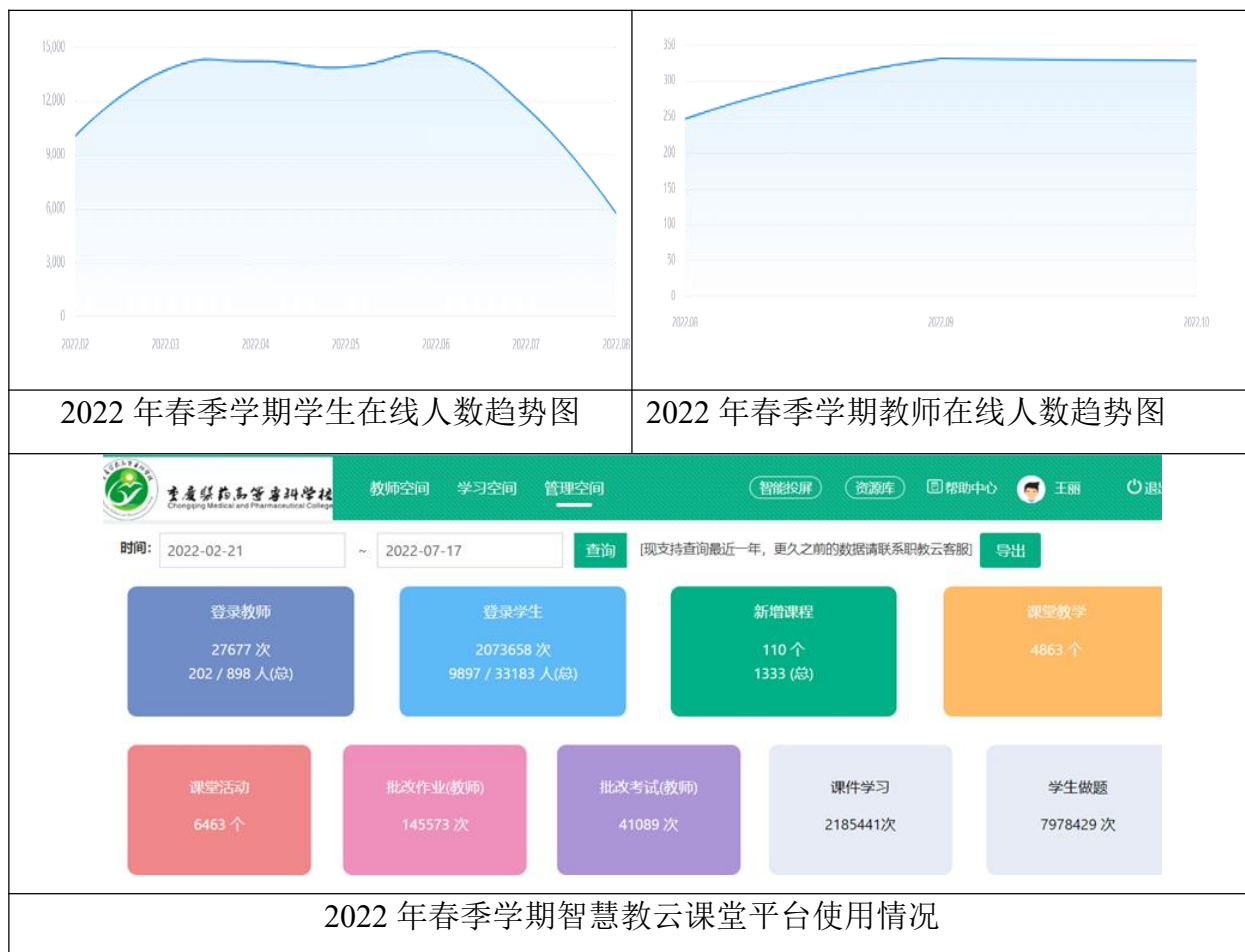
| 15,000<br>12,000<br>9,000<br>6,000<br>3,000<br>0<br>2022.02 2022.03 2022.04 2022.05 2022.06 2022.07 2022.08 | 350<br>300<br>250<br>200<br>150<br>100<br>50<br>0<br>2022.08 2022.09 2022.10 |
|---|---|
| 2022 年春季学期学生在线人数趋势图 | 2022 年春季学期教师在线人数趋势图 |

重庆医药高等专科学校
Chongqing Medical and Pharmaceutical College

教师空间 学习空间 管理空间 智能投屏 资源库 帮助中心 王丽 退

时间: 2022-02-21 ~ 2022-07-17 查询 [现支持查询最近一年，更久之前的数据请联系职教云客服] 导出

登录教师
27677 次
202 / 898 人(总)

登录学生
2073658 次
9897 / 33183 人(总)

新增课程
110 个
1333 (总)

课堂教学
4863 个

课堂活动
6463 个

批改作业(教师)
145573 次

批改考试(教师)
41089 次

课件学习
2185441次

学生做题
7978429 次

2022 年春季学期智慧教云课堂平台使用情况